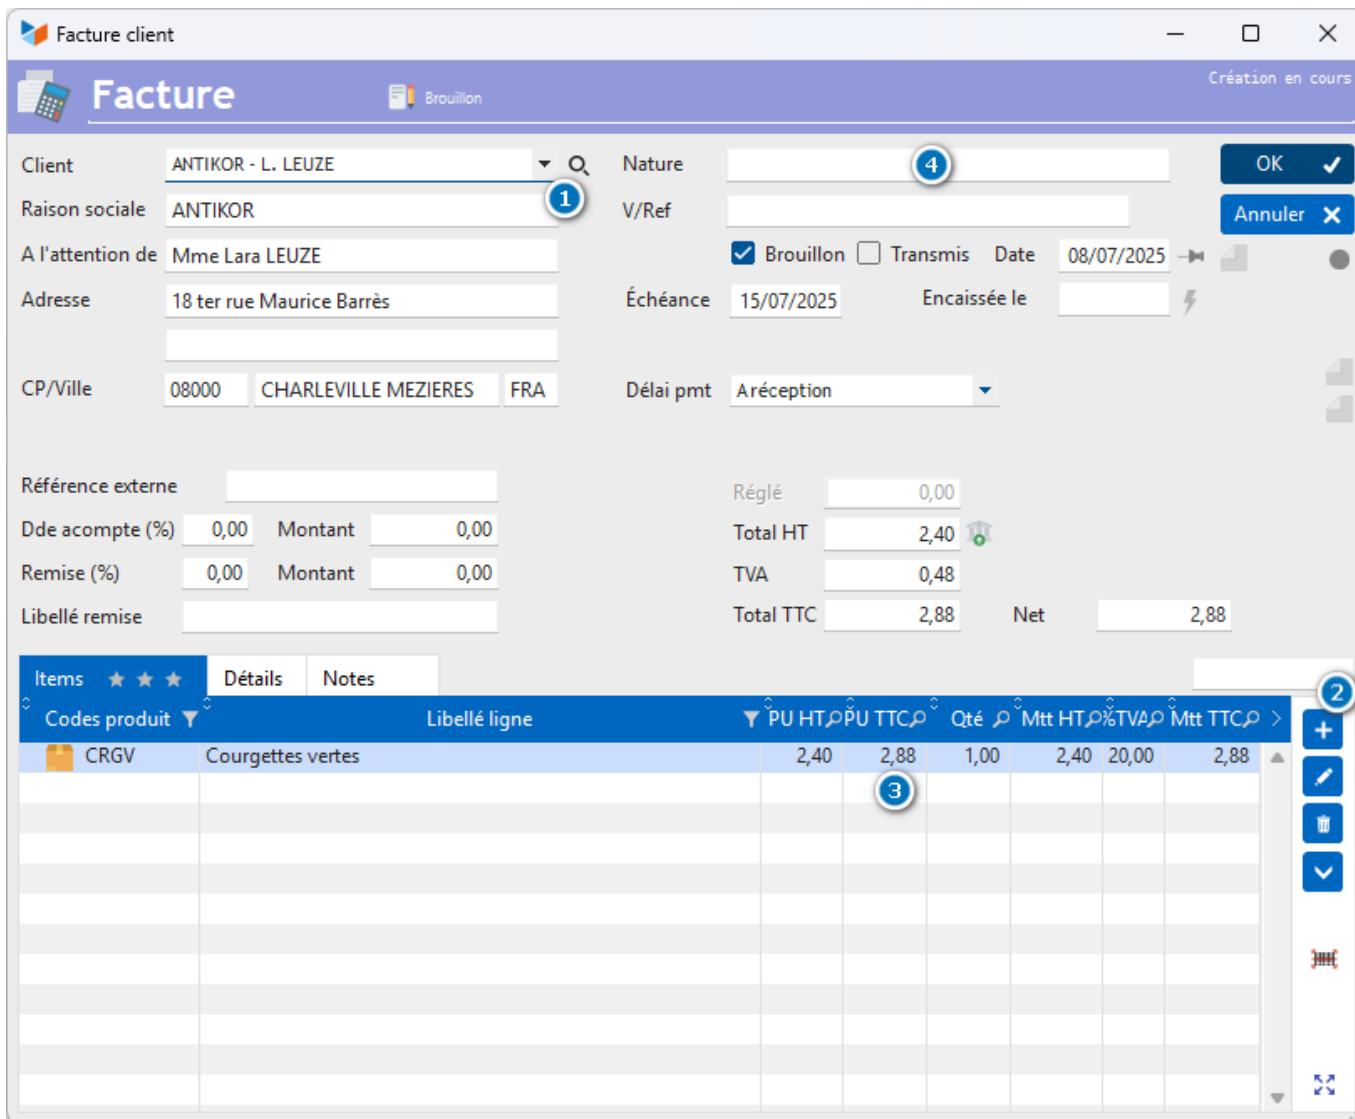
Facture client

Facture

Brouillon

Création en cours

Client ANTIKOR - L. LEUZE

1

Nature

4

OK

Raison sociale ANTIKOR

V/Ref

Annuler

A l'attention de Mme Lara LEUZE

Brouillon Transmis Date 08/07/2025

Adresse 18 ter rue Maurice Barrès

Échéance 15/07/2025 Encaissée le

CP/Ville 08000 CHARLEVILLE MEZIERES FRA

Délai pmt Aréception

Référence externe

Réglé 0,00

Dde acompte (%) 0,00 Montant 0,00

Total HT 2,40

Remise (%) 0,00 Montant 0,00

TVA 0,48

Libellé remise

Total TTC 2,88 Net 2,88

Items ★ ★ ★ Détails Notes

2

| Codes produit | Libellé ligne | PU HT | PU TTC | Qté | Mtt HT | %TVA | Mtt TTC |
|---|---|---|---|---|---|---|---|
| CRGV | Courgettes vertes | 2,40 | 2,88 | 1,00 | 2,40 | 20,00 | 2,88 |

3